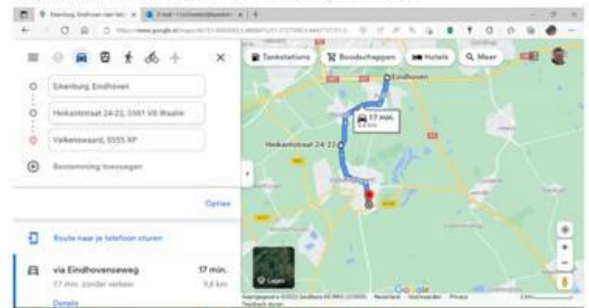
Eikenburg, Eindhoven

Heikantstraat 24-22, 5581 VB Waalre

Valkenswaard, 5555 XP

Bestemming toevoegen

Opties

Route naar je telefoon sturen

via Eindhovenseweg
17 min. zonder verkeer
Details

17 min.
9,6 km

Tankstations
Boodschappen
Hotels
Meer

Eindhoven

17 min.
9,6 km

Heikantstraat 24-22

Lagen

Google